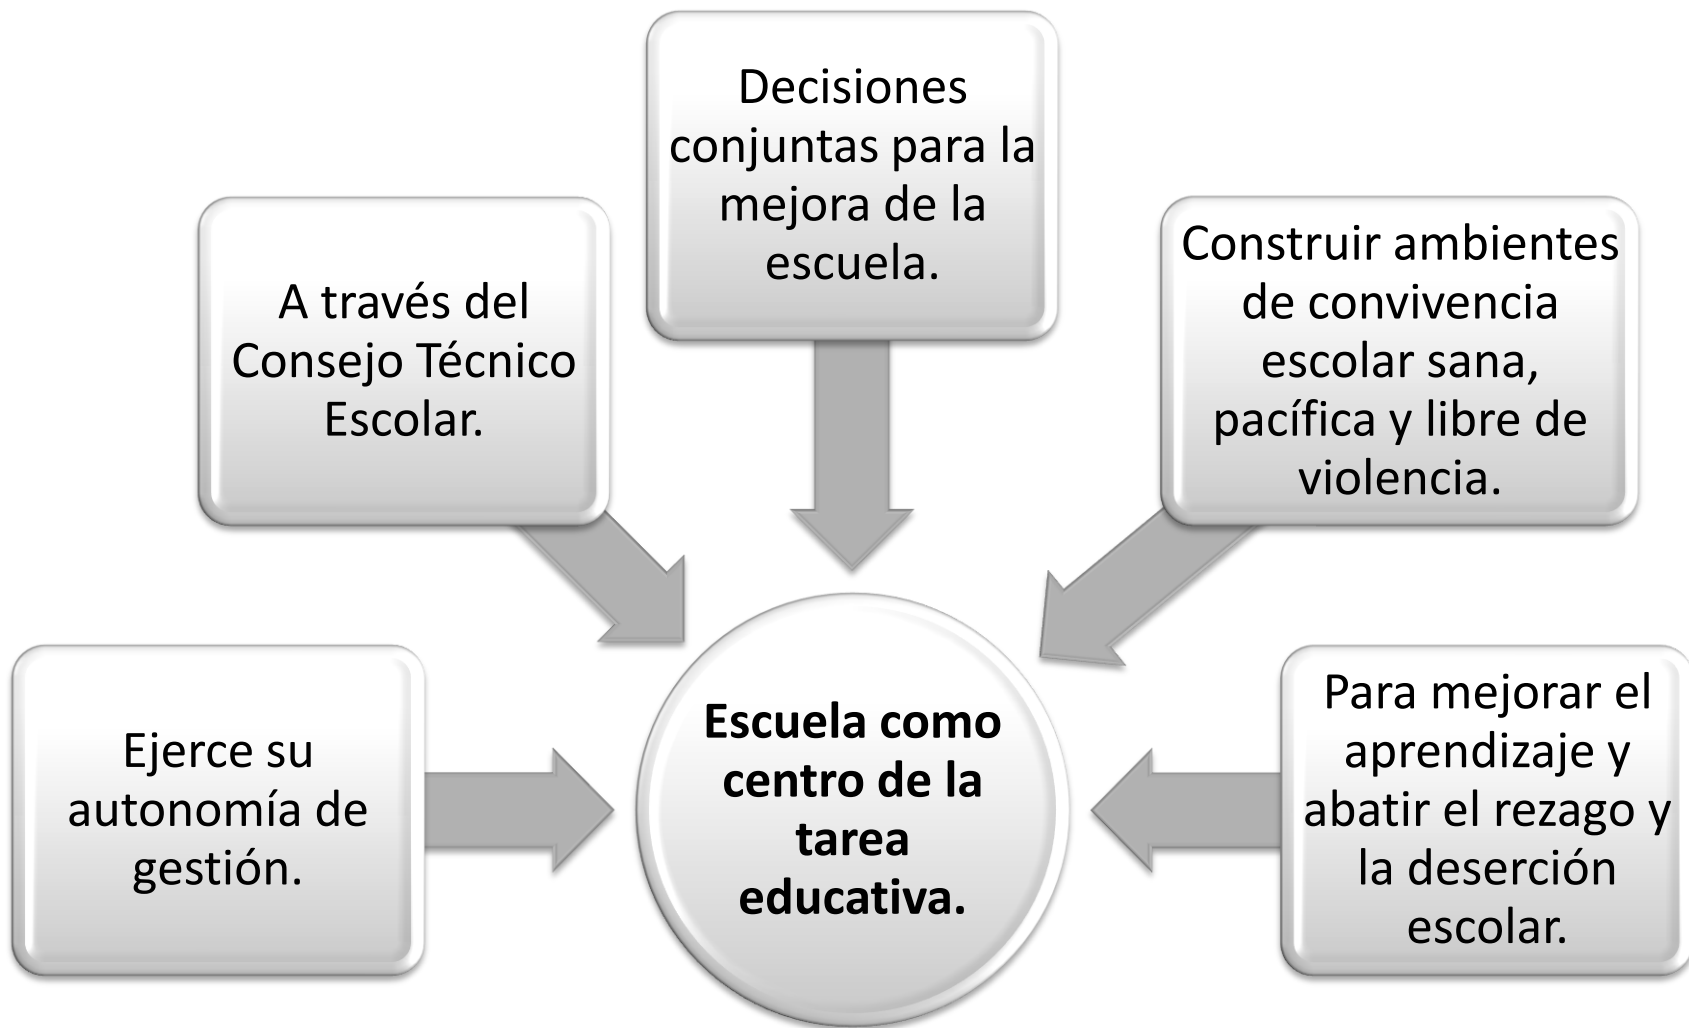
Decisiones conjuntas para la mejora de la escuela.

A través del Consejo Técnico Escolar.

Construir ambientes de convivencia escolar sana, pacífica y libre de violencia.

Ejerce su autonomía de gestión.

**Escuela como centro de la tarea educativa.**

Para mejorar el aprendizaje y abatir el rezago y la deserción escolar.